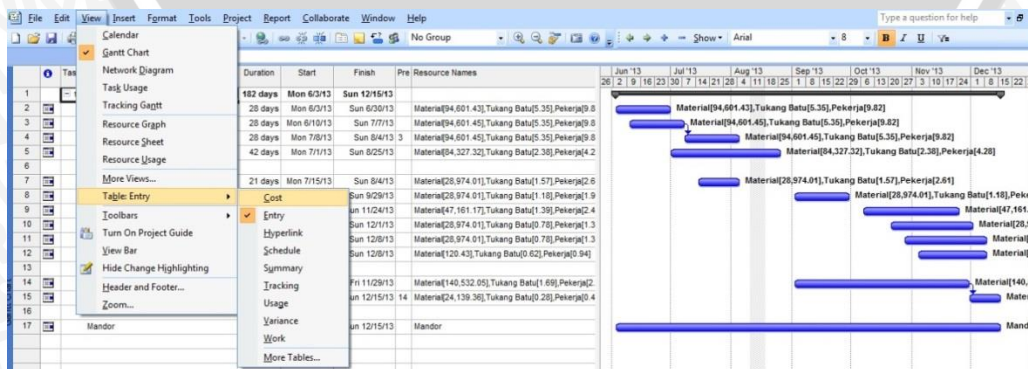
File Edit View Insert Format Tools Project Report Collaborate Window Help

Type a question for help

No Group

Show Arial 8 B I U

Calendar
Gantt Chart
Network Diagram
Task Usage
Tracking Gantt
Resource Graph
Resource Sheet
Resource Usage
More Views...
Table: Entry
Toolbars
Turn On Project Guide
View Bar
Hide Change Highlighting
Header and Footer...
Zoom...

Cost
Entry
Hyperlink
Schedule
Summary
Tracking
Usage
Variance
Work
More Tables...

| | Tas | Duration | Start | Finish | Pre | Resource Names |
|---|---|---|---|---|---|---|
| 1 | | 182 days | Mon 6/3/13 | Sun 12/15/13 | | |
| 2 | | 28 days | Mon 6/3/13 | Sun 6/30/13 | | Material[94,601.43],Tukang Batu[5.35],Pekerja[9.8 |
| 3 | | 28 days | Mon 6/10/13 | Sun 7/7/13 | | Material[94,601.45],Tukang Batu[5.35],Pekerja[9.8 |
| 4 | | 28 days | Mon 7/8/13 | Sun 8/4/13 | 3 | Material[94,601.45],Tukang Batu[5.35],Pekerja[9.8 |
| 5 | | 42 days | Mon 7/1/13 | Sun 8/25/13 | | Material[84,327.32],Tukang Batu[2.38],Pekerja[4.2 |
| 6 | | | | | | |
| 7 | | 21 days | Mon 7/15/13 | Sun 8/4/13 | | Material[28,974.01],Tukang Batu[1.57],Pekerja[2.6 |
| 8 | | | | un 9/29/13 | | Material[28,974.01],Tukang Batu[1.18],Pekerja[1.9 |
| 9 | | | | un 11/24/13 | | Material[47,161.17],Tukang Batu[1.39],Pekerja[2.4 |
| 10 | | | | un 12/1/13 | | Material[28,974.01],Tukang Batu[0.78],Pekerja[1.3 |
| 11 | | | | un 12/8/13 | | Material[28,974.01],Tukang Batu[0.78],Pekerja[1.3 |
| 12 | | | | un 12/8/13 | | Material[120.43],Tukang Batu[0.62],Pekerja[0.94] |
| 13 | | | | | | |
| 14 | | | | Fri 11/29/13 | | Material[140,532.05],Tukang Batu[1.69],Pekerja[2. |
| 15 | | | | un 12/15/13 | 14 | Material[24,139.36],Tukang Batu[0.28],Pekerja[0.4 |
| 16 | | | | | | |
| 17 | Mandor | | | un 12/15/13 | | Mandor |

Jun '13 Jul '13 Aug '13 Sep '13 Oct '13 Nov '13 Dec '13
26 2 9 16 23 30 7 14 21 28 4 11 18 25 1 8 15 22 29 6 13 20 27 3 10 17 24 1 8 15 22

Material[94,601.43],Tukang Batu[5.35],Pekerja[9.82]
Material[94,601.45],Tukang Batu[5.35],Pekerja[9.82]
Material[94,601.45],Tukang Batu[5.35],Pekerja[9.82]
Material[84,327.32],Tukang Batu[2.38],Pekerja[4.28]
Material[28,974.01],Tukang Batu[1.57],Pekerja[2.61]
Material[28,974.01],Tukang Batu[1.18],Peke
Material[47,161.
Material[28,
Material
Material
Material[140,
Mate
Mand